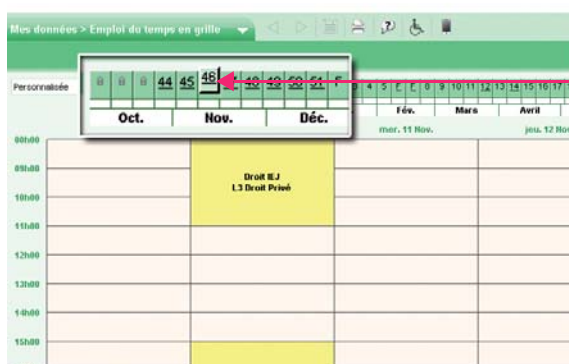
Mes données > Emploi du temps en grille

Personnalisée

44 45 46 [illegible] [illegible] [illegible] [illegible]

Oct.
Nov.
Déc.

4 5 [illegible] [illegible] 8 9 10 11 12 13 14 15 16 17

Fév.
Mars
Avril

mer. 11 Nov.
jeu. 12 Nov

08h00
09h00
10h00
11h00
12h00
13h00
14h00
15h00

Droit IEJ
L3 Droit Privé